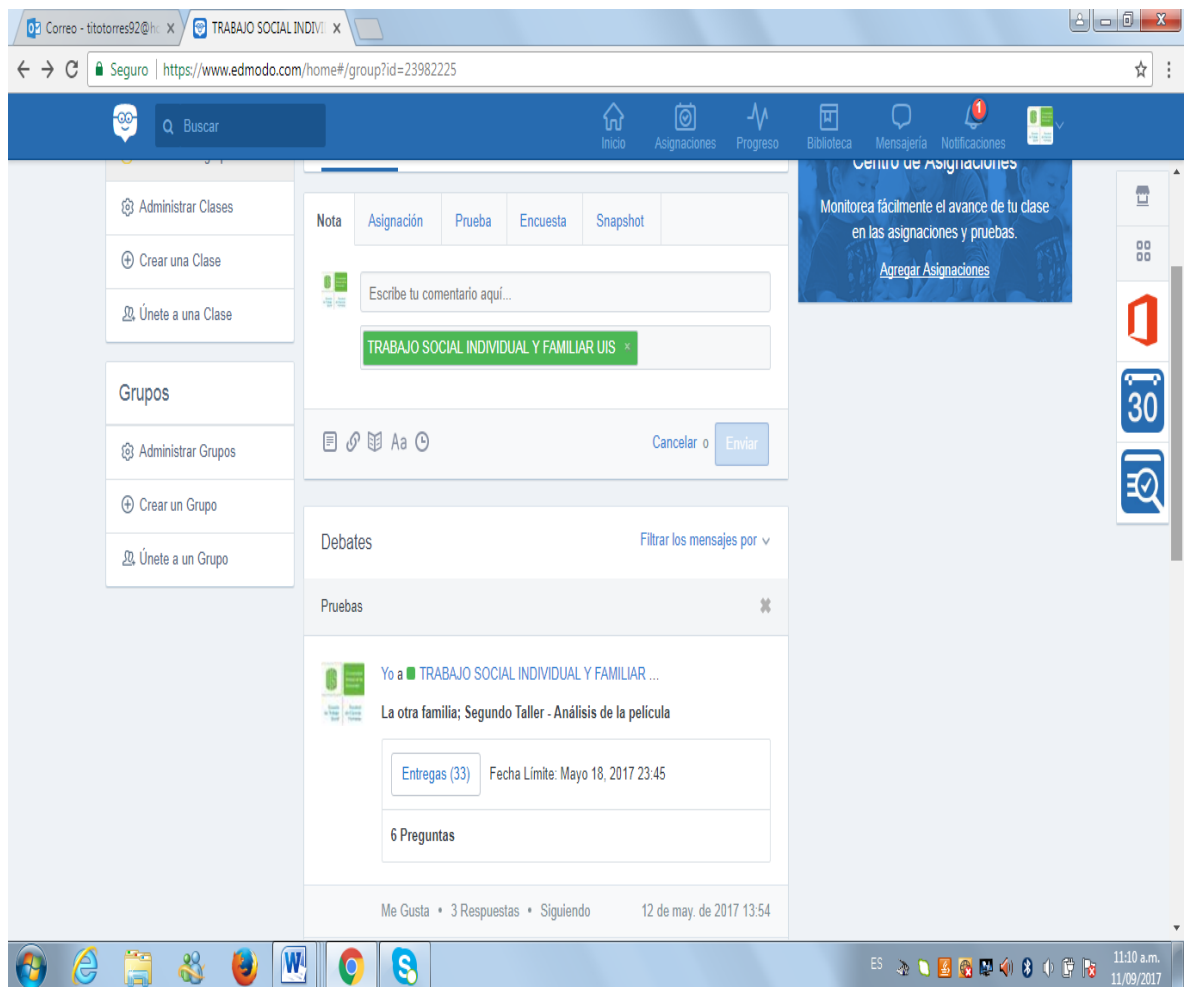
Correo - titotorres92@h ×   TRABAJO SOCIAL INDIVI ×

Seguro | https://www.edmodo.com/home#/group?id=23982225

Buscar

Inicio   Asignaciones   Progreso   Biblioteca   Mensajería   Notificaciones 1

Administrar Clases

Crear una Clase

Únete a una Clase

Grupos

Administrar Grupos

Crear un Grupo

Únete a un Grupo

Nota   Asignación   Prueba   Encuesta   Snapshot

Escribe tu comentario aquí...

TRABAJO SOCIAL INDIVIDUAL Y FAMILIAR UIS ×

Aa

Cancelar o   Enviar

Centro de Asignaciones

Monitorea fácilmente el avance de tu clase en las asignaciones y pruebas.

Agregar Asignaciones

30

Debates

Filtrar los mensajes por

Pruebas

Yo a TRABAJO SOCIAL INDIVIDUAL Y FAMILIAR ...

La otra familia; Segundo Taller - Análisis de la película

Entregas (33)   Fecha Límite: Mayo 18, 2017 23:45

6 Preguntas

Me Gusta • 3 Respuestas • Siguiendo   12 de may. de 2017 13:54

ES   11:10 a.m. 11/09/2017